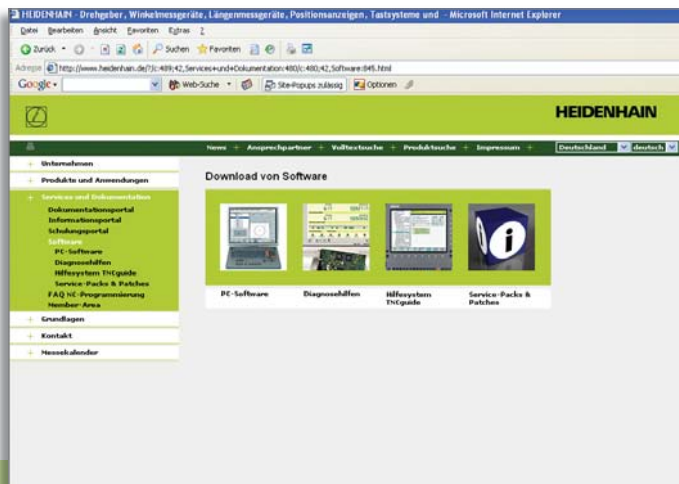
HEIDENHAIN - Drehgeber, Winkelmessgeräte, Längenmessgeräte, Positionsanzeigen, Tastsysteme und - Microsoft Internet Explorer

Datei Bearbeiten Ansicht Favoriten Extras ?

Zurück Suchen Favoriten

Adresse http://www.heidenhain.de/?ic:489;42,Services+und+Dokumentation:480/c:480;42,Software:845.html

Google Web-Suche Site-Popups zulässig Optionen

HEIDENHAIN

News + Ansprechpartner + Volltextsuche + Produktsuche + Impressum + Deutschland deutsch

+ Unternehmen
+ Produkte und Anwendungen
+ Services und Dokumentation
Dokumentationsportal
Informationsportal
Schulungsportal
Software
PC-Software
Diagnosehilfen
Hilfesystem TNCguide
Service-Packs & Patches
FAQ NC-Programmierung
Member-Area
+ Grundlagen
+ Kontakt
+ Messekalender

Download von Software

PC-Software
Diagnosehilfen
Hilfesystem TNCguide
Service-Packs & Patches